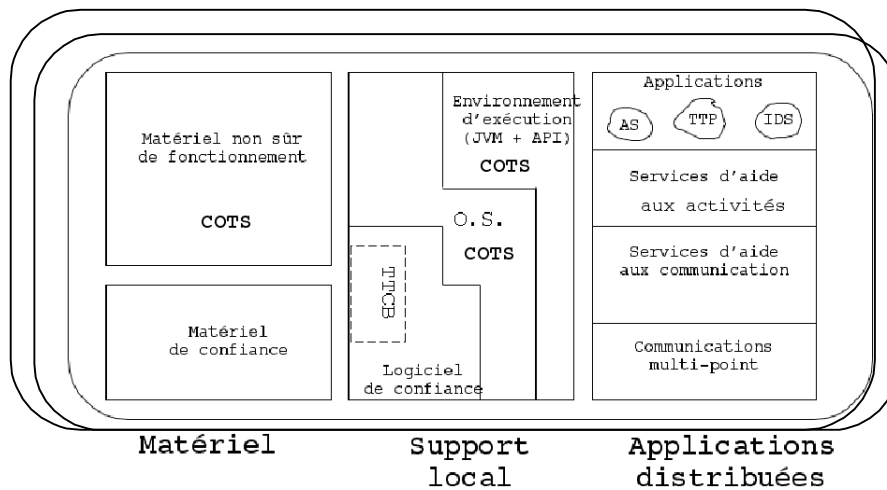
Matériel non sûr de fonctionnement

COTS

Matériel de confiance

Environnement d'exécution (JVM + API)

COTS

O.S.

COTS

TTCB

Logiciel de confiance

Applications

AS

TTP

IDS

Services d'aide aux activités

Services d'aide aux communication

Communications multi-point

Matériel

Support local

Applications distribuées